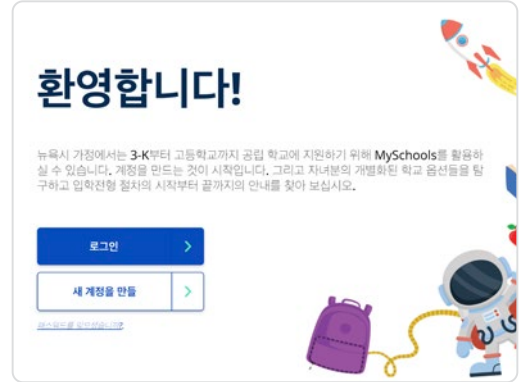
환영합니다!

뉴욕시 가정에서는 3-K부터 고등학교까지 공립 학교에 지원하기 위해 MySchools를 활용하실 수 있습니다. 계정을 만드는 것이 시작입니다. 그리고 자녀분의 개별화된 학교 옵션들을 탐구하고 입학전형 절차의 시작부터 끝까지의 안내를 찾아 보십시오.

로그인

새 계정을 만들

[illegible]